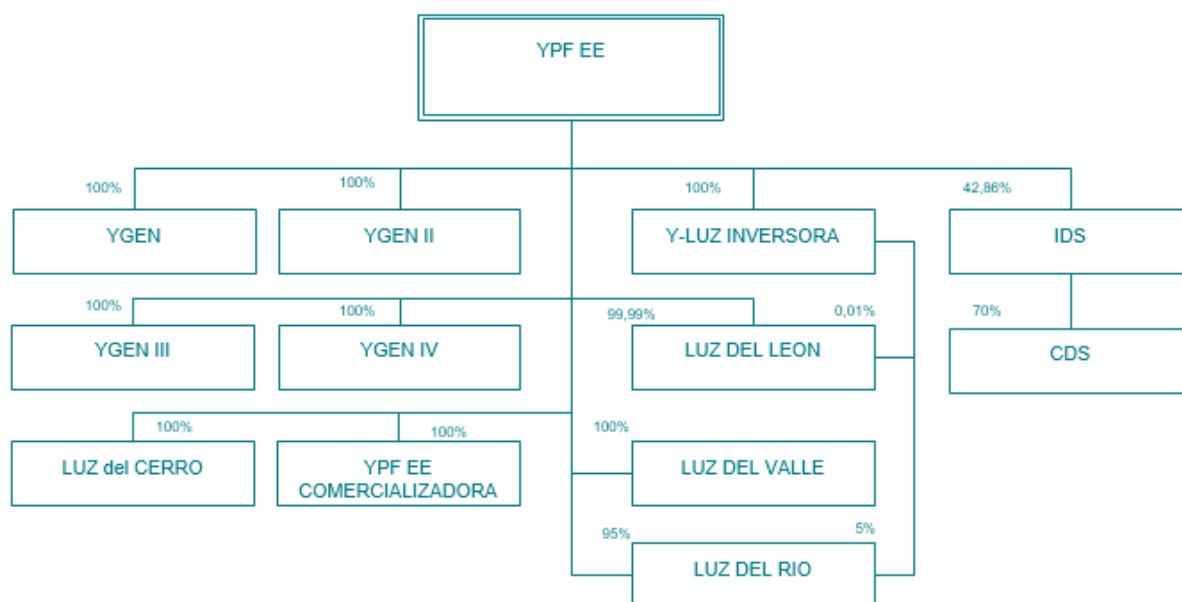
YPF EE

100%
YGEN

100%
YGEN II

100%
Y-LUZ INVERSORA

42,86%
IDS

100%
YGEN III

100%
YGEN IV

99,99%
0,01%
LUZ DEL LEON

70%
CDS

100%
LUZ del CERRO

100%
YPF EE COMERCIALIZADORA

100%
LUZ DEL VALLE

95%
5%
LUZ DEL RIO